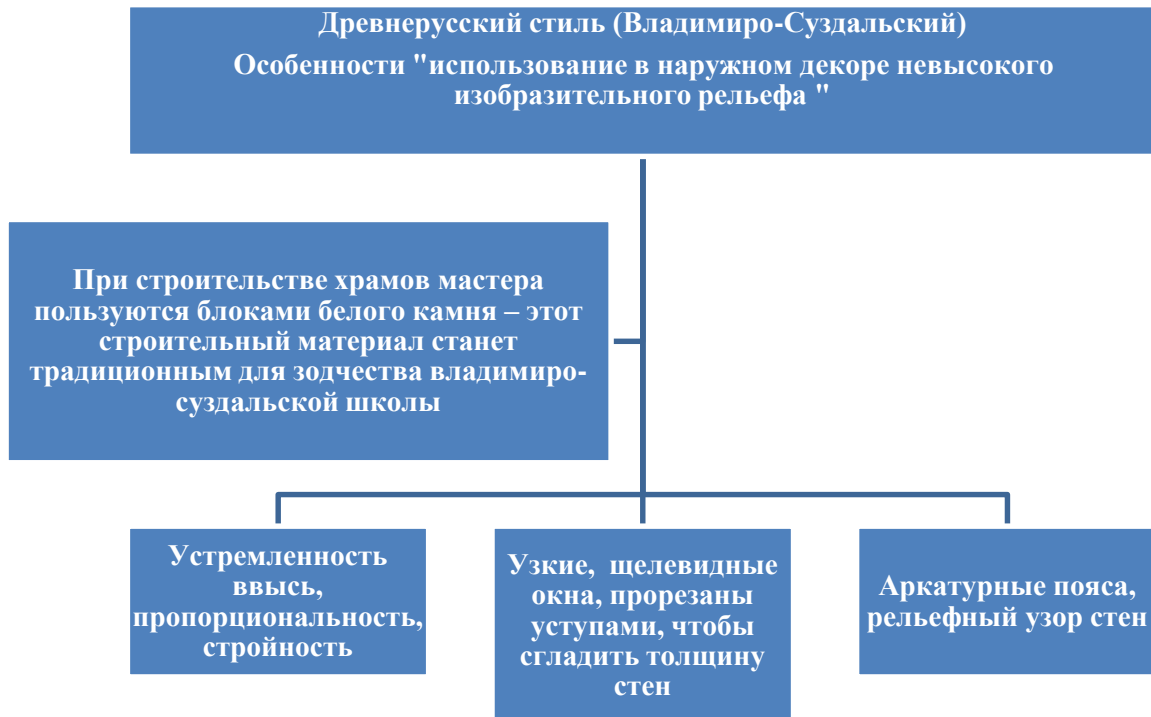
Древнерусский стиль (Владимиро-Суздальский)

Особенности "использование в наружном декоре невысокого изобразительного рельефа "

При строительстве храмов мастера пользуются блоками белого камня – этот строительный материал станет традиционным для зодчества владимиро-суздальской школы

Устремленность ввысь, пропорциональность, стройность

Узкие, щелевидные окна, прорезаны уступами, чтобы сгладить толщину стен

Аркатурные пояса, рельефный узор стен